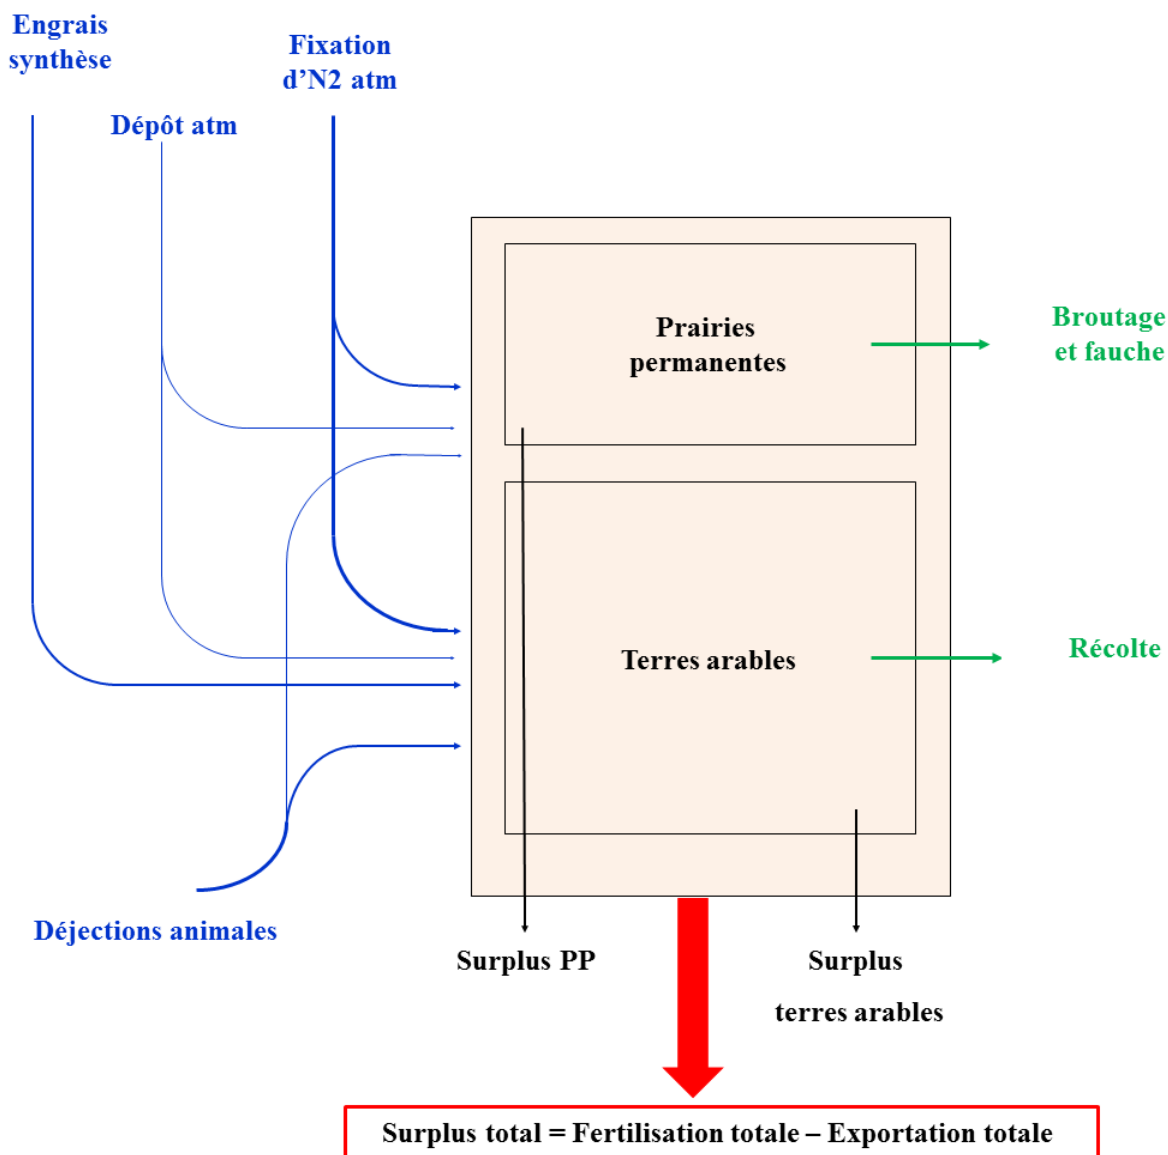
Engrais synthèse

Fixation d'N2 atm

Dépôt atm

Prairies permanentes

Broutage et fauche

Terres arables

Récolte

Déjections animales

Surplus PP

Surplus terres arables

Surplus total = Fertilisation totale – Exportation totale